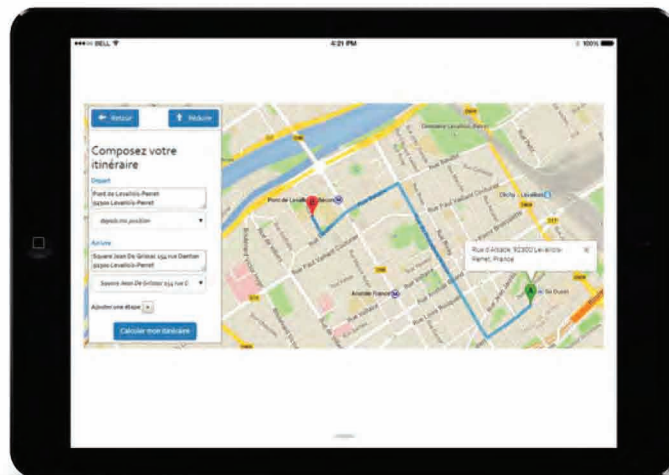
●●●○○ BELL

4:21 PM

100%

Retour

Réduire

Composez votre itinéraire

Départ

Pont de Levallois-Perret 92300 Levallois-Perret

depuis ma position

Arrivée

Square Jean De Grilosz 134 rue Danton 92300 Levallois-Perret

Square Jean De Grilosz 134 rue D

Ajouter une étape +

Calculer mon itinéraire

Pont de Levallois Bécon

Rue Paul Vaillant Couturier

Rue Aristide Briand

Anatole France

Rue Louis Rouquier

Rue Baudin

Rue Voltaire

Rue Rivay

Rue Marjolin

Rue Gabriel Péri

Clichy – Levallois

Square Levallois

Rue d'Alsace, 92300 Levallois-Perret, France

Rue du Gouvt